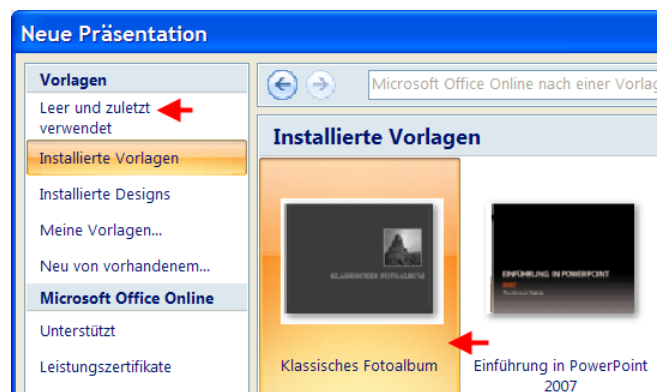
Neue Präsentation

Vorlagen

Leer und zuletzt verwendet

Installierte Vorlagen

Installierte Designs

Meine Vorlagen...

Neu von vorhandenem...

Microsoft Office Online

Unterstützt

Leistungszertifikate

Microsoft Office Online nach einer Vorlag

Installierte Vorlagen

KLASSISCHES FOTOALBUM

Klassisches Fotoalbum

EINFÜHRUNG IN POWERPOINT

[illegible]

Einführung in PowerPoint 2007